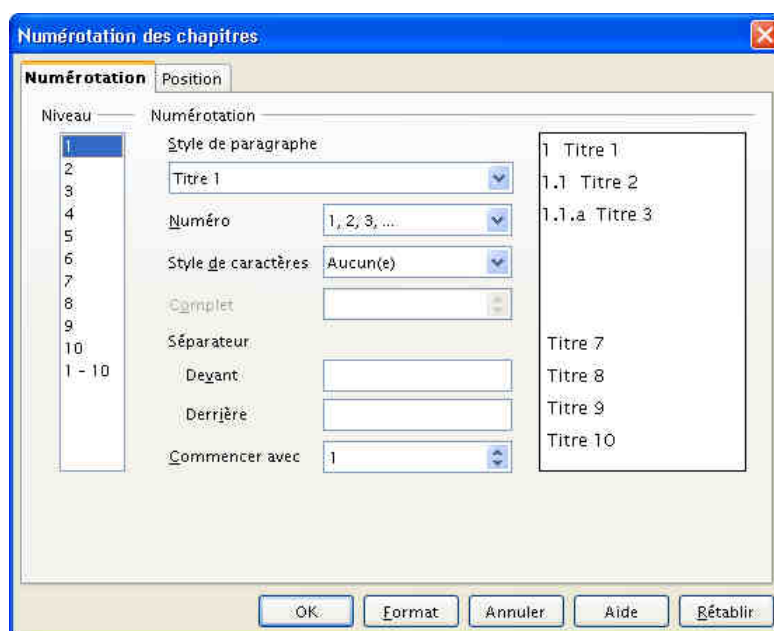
Numérotation des chapitres

Numérotation | Position

Niveau
1
2
3
4
5
6
7
8
9
10
1 - 10

Numérotation

Style de paragraphe
Titre 1

Numéro 1, 2, 3, ...

Style de caractères Aucun(e)

Complet

Séparateur

Devant

Derrière

Commencer avec 1

1 Titre 1
1.1 Titre 2
1.1.a Titre 3

Titre 7
Titre 8
Titre 9
Titre 10

OK | Format | Annuler | Aide | Rétablir